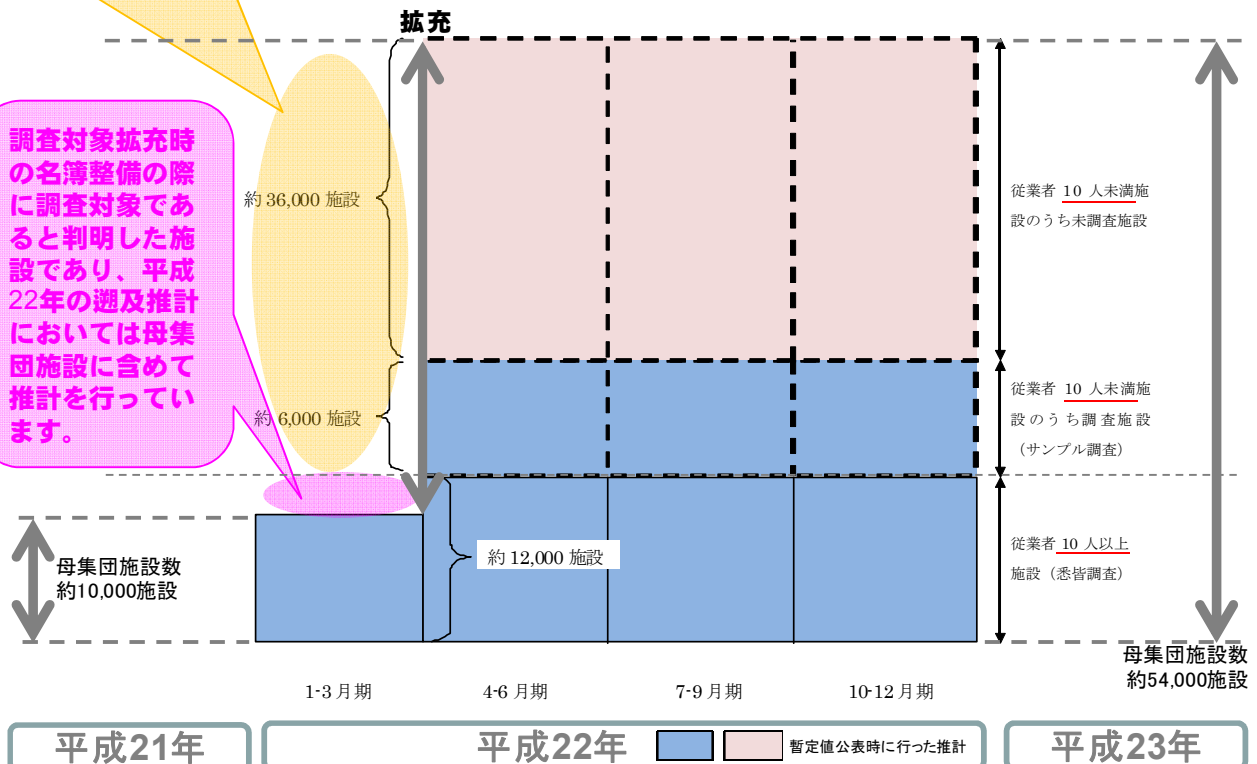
拡充

調査対象拡充時の名簿整備の際に調査対象であると判明した施設であり、平成22年の遡及推計においては母集団施設に含めて推計を行っています。

約 36,000 施設

約 6,000 施設

約 12,000 施設

従業者 10 人未満施設のうち未調査施設

従業者 10 人未満施設のうち調査施設（サンプル調査）

従業者 10 人以上施設（悉皆調査）

母集団施設数
約10,000施設

母集団施設数
約54,000施設

1-3 月期

4-6 月期

7-9 月期

10-12 月期

平成21年

平成22年

暫定値公表時に行った推計

平成23年